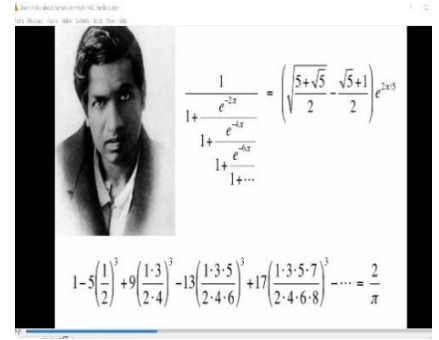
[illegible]

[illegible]

$\frac{1}{1+\frac{e^{-2\pi}}{1+\frac{e^{-4\pi}}{1+\frac{e^{-6\pi}}{1+\cdots}}}} = \left(\sqrt{\frac{5+\sqrt{5}}{2}} - \frac{\sqrt{5}+1}{2}\right)e^{2\pi/5}$

$1-5\left(\frac{1}{2}\right)^3+9\left(\frac{1\cdot3}{2\cdot4}\right)^3-13\left(\frac{1\cdot3\cdot5}{2\cdot4\cdot6}\right)^3+17\left(\frac{1\cdot3\cdot5\cdot7}{2\cdot4\cdot6\cdot8}\right)^3-\cdots=\frac{2}{\pi}$

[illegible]